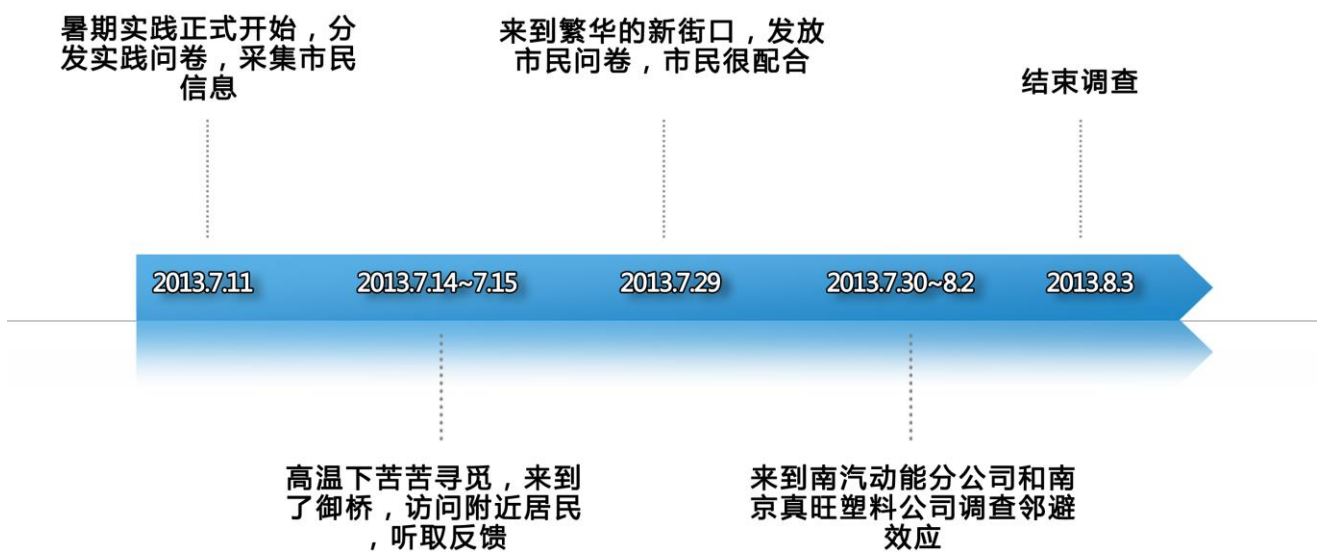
暑期实践正式开始，分发实践问卷，采集市民信息

来到繁华的新街口，发放市民问卷，市民很配合

结束调查

2013.7.11

2013.7.14~7.15

2013.7.29

2013.7.30~8.2

2013.8.3

高温下苦苦寻觅，来到了御桥，访问附近居民，听取反馈

来到南汽动能分公司和南京真旺塑料公司调查邻避效应